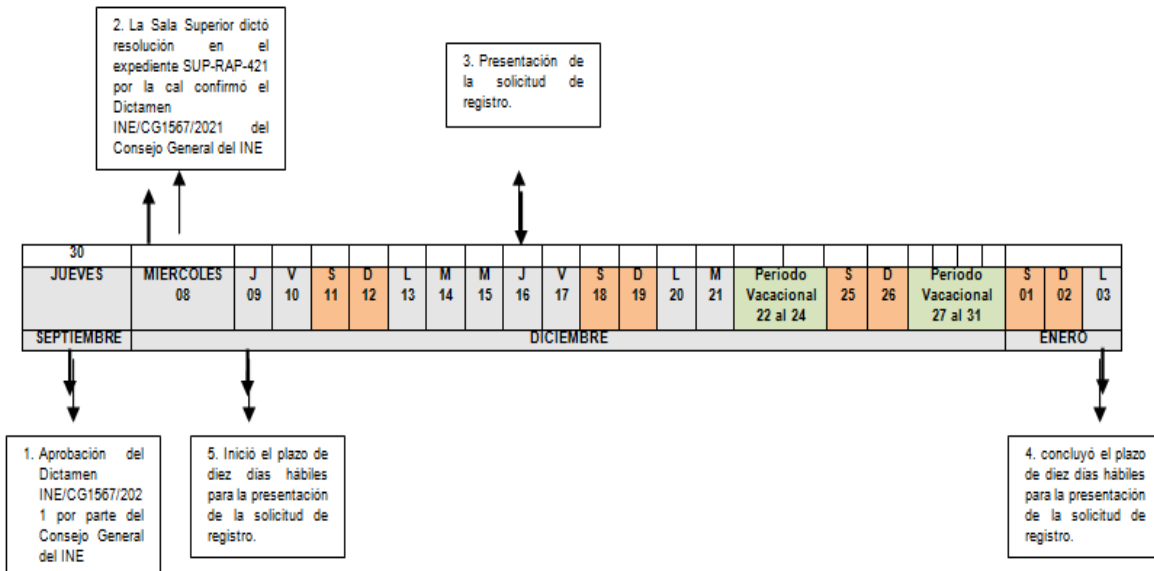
2. La Sala Superior dictó resolución en el expediente SUP-RAP-421 por la cal confirmó el Dictamen INE/CG1567/2021 del Consejo General del INE

3. Presentación de la solicitud de registro.

| 30 JUEVES | MIERCOLES 08 | J 09 | V 10 | S 11 | D 12 | L 13 | M 14 | M 15 | J 16 | V 17 | S 18 | D 19 | L 20 | M 21 | Periodo Vacacional 22 al 24 | S 25 | D 26 | Periodo Vacacional 27 al 31 | S 01 | D 02 | L 03 |
|---|---|---|---|---|---|---|---|---|---|---|---|---|---|---|---|---|---|---|---|---|---|
| SEPTIEMBRE | DICIEMBRE | | | | | | | | | | | | | | | | | | ENERO | | |

1. Aprobación del Dictamen INE/CG1567/2021 por parte del Consejo General del INE

5. Inició el plazo de diez días hábiles para la presentación de la solicitud de registro.

4. concluyó el plazo de diez días hábiles para la presentación de la solicitud de registro.